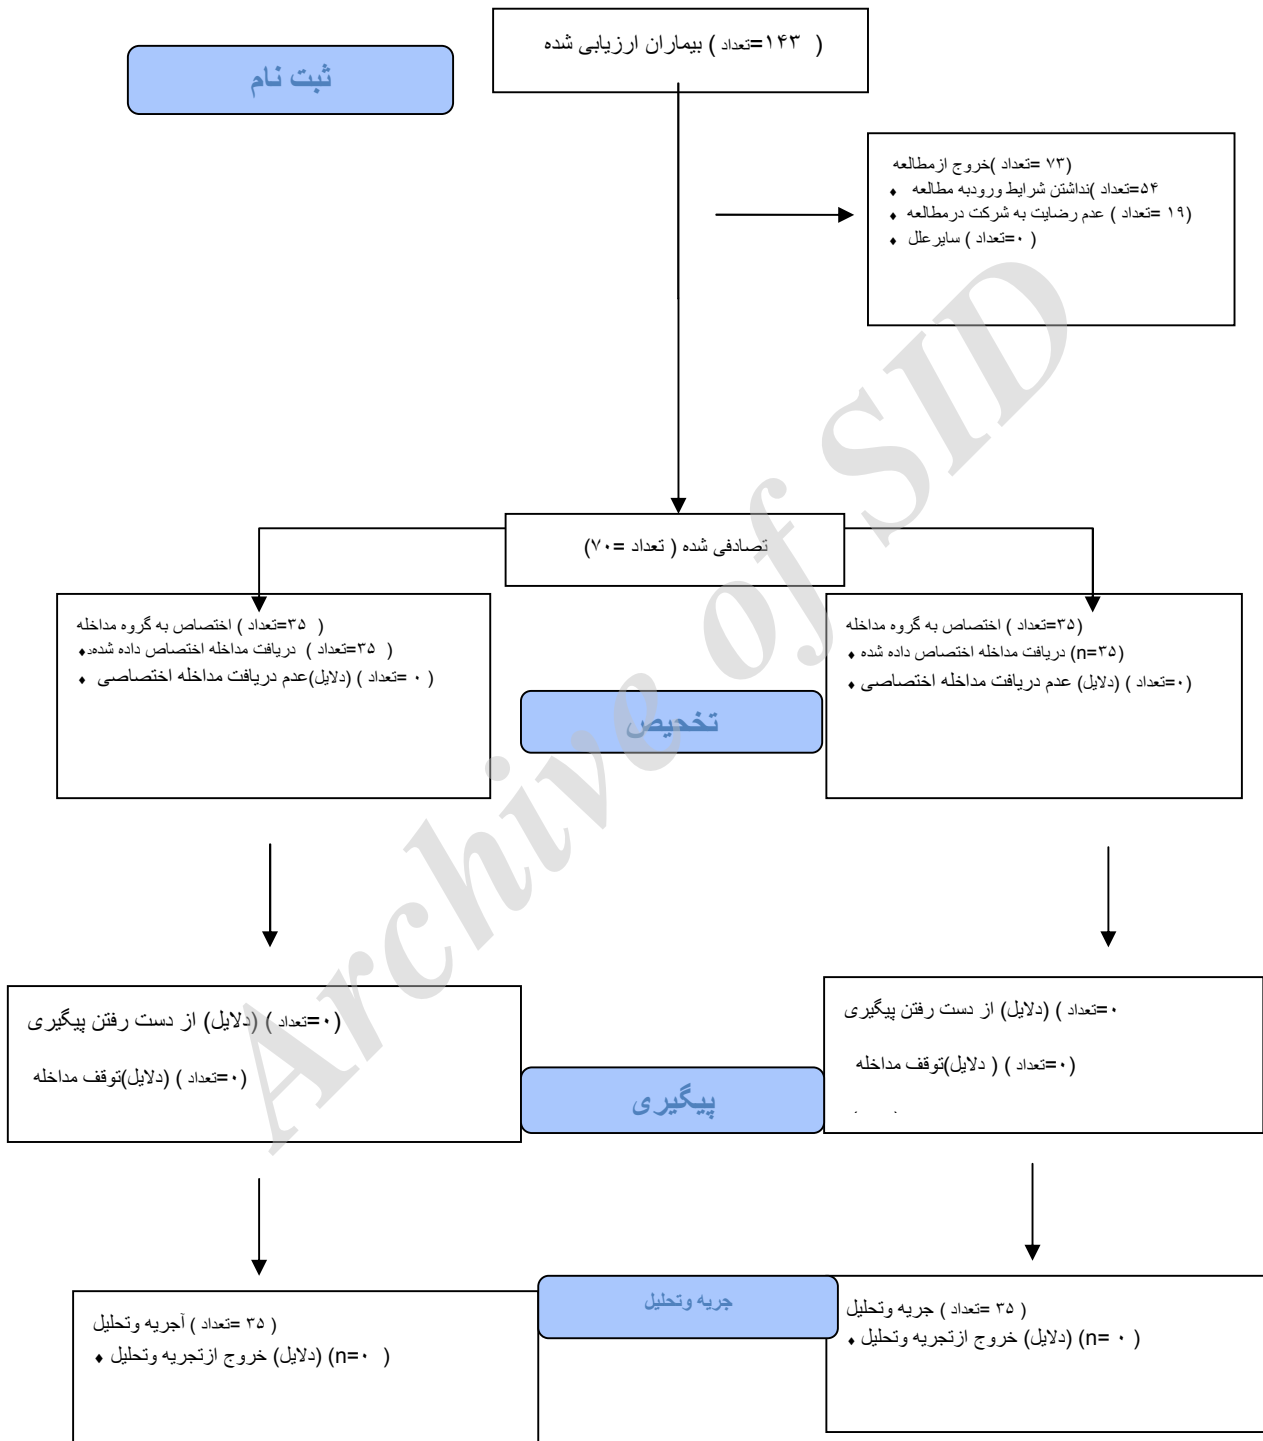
ثبت نام

( ۱۴۳=تعداد ) بیماران ارزیابی شده

(۷۳ =تعداد )خروج ازمطالعه
۵۴=تعداد )نداشتن شرایط ورودبه مطالعه
(۱۹ =تعداد ) عدم رضایت به شرکت درمطالعه
( ۰=تعداد ) سایرعلل

تصادفی شده ( تعداد =۷۰)

( ۳۵=تعداد ) اختصاص به گروه مداخله
( ۳۵=تعداد ) دریافت مداخله اختصاص داده شده
( ۰ =تعداد ) (دلایل)عدم دریافت مداخله اختصاصی

تخصیص

(۳۵=تعداد ) اختصاص به گروه مداخله
(n=۳۵) دریافت مداخله اختصاص داده شده
(۰=تعداد ) (دلایل) عدم دریافت مداخله اختصاصی

(۰=تعداد ) (دلایل) از دست رفتن پیگیری
(۰=تعداد ) (دلایل)توقف مداخله

پیگیری

۰=تعداد ) (دلایل) از دست رفتن پیگیری
(۰=تعداد ) ( دلایل)توقف مداخله

( ۳۵ =تعداد ) آجریه وتحلیل
( n=۰) (دلایل) خروج ازتجریه وتحلیل

جریه وتحلیل

( ۳۵ =تعداد ) جریه وتحلیل
( ۰ =n) (دلایل) خروج ازتجریه وتحلیل

Archive of SID